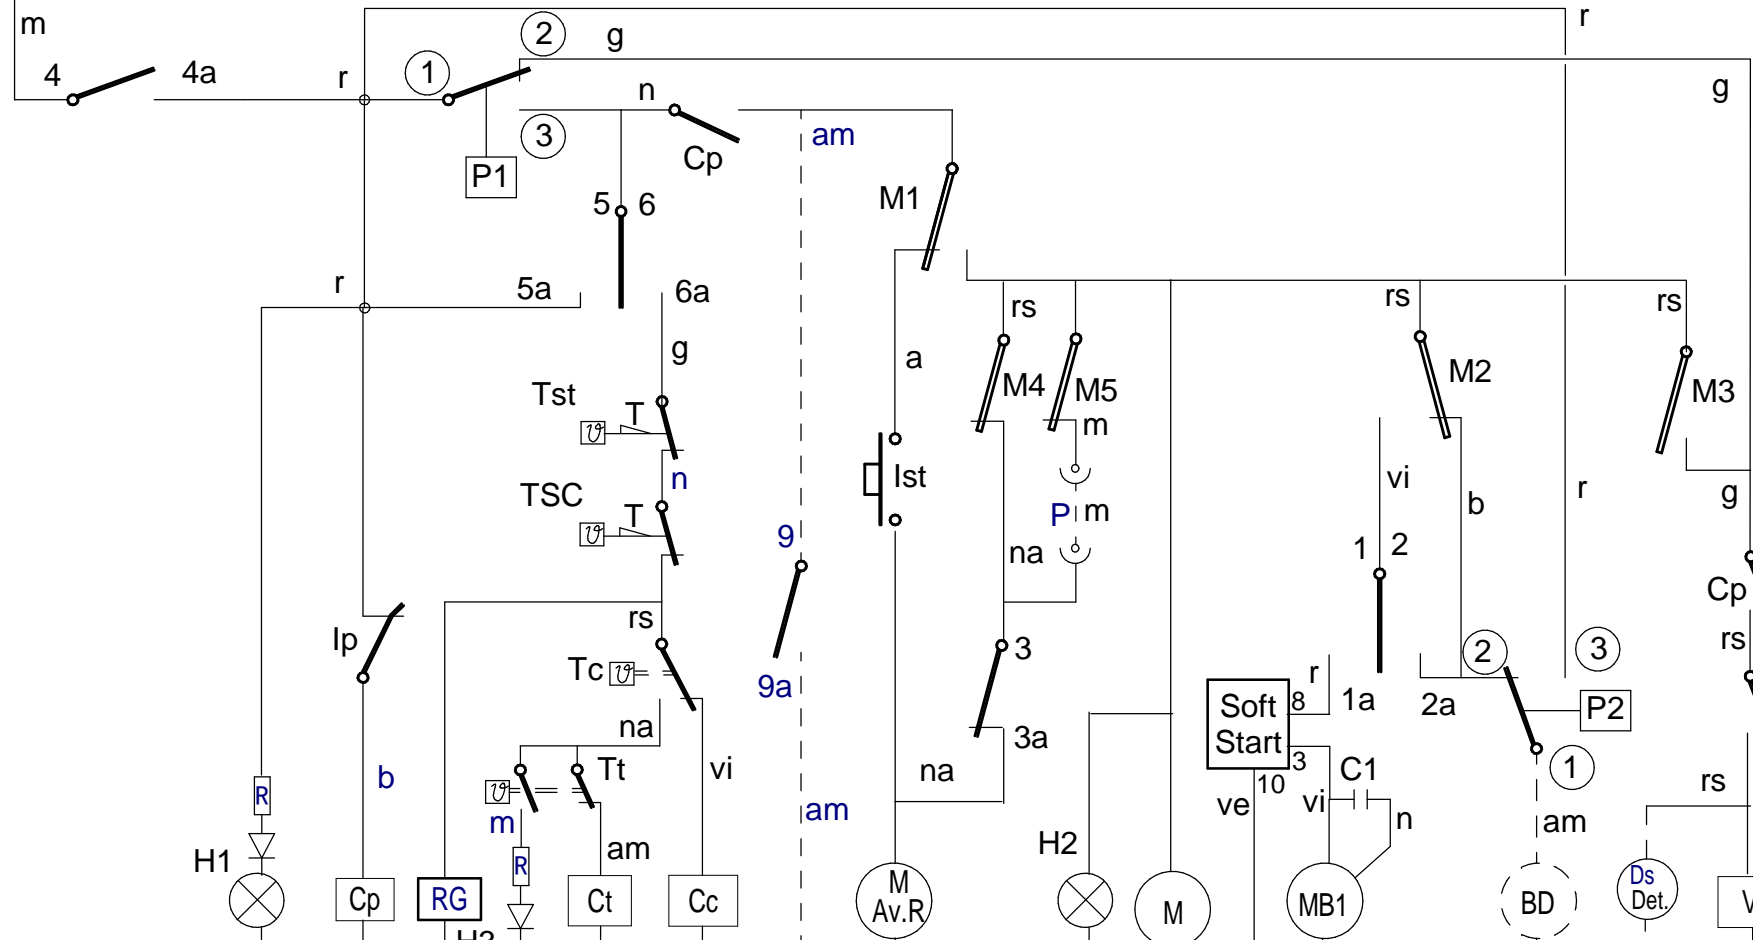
m
4
4a
r
1
2
g
r
g
n
3
P1
Cp
am
M1
5
6
r
5a
6a
g
a
rs
rs
rs
M4
M5
M2
M3
Tst
T
m
n
Ist
vi
TSC
T
r
g
b
P
m
9
na
1
2
Cp
Ip
rs
3
2
3
rs
Tc
9a
r
Soft Start
8
1a
2a
P2
na
3a
3
Tt
vi
na
C1
1
b
R
10
rs
m
am
ve
vi
n
am
H1
H2
R
am
Cp
RG
Ct
Cc
M Av.R
M
MB1
BD
Ds Det.
H3